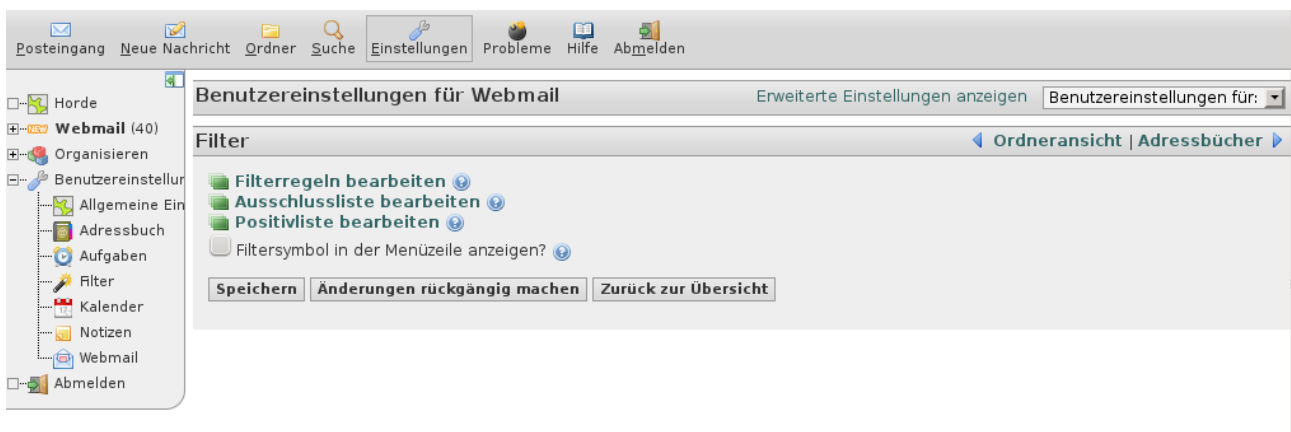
Posteingang Neue Nachricht Ordner Suche Einstellungen Probleme Hilfe Abmelden

Horde
NEW Webmail (40)
Organisieren
Benutzereinstellur
Allgemeine Ein
Adressbuch
Aufgaben
Filter
Kalender
Notizen
Webmail
Abmelden

Benutzereinstellungen für Webmail

Erweiterte Einstellungen anzeigen

Benutzereinstellungen für:

Filter

Ordneransicht | Adressbücher

Filterregeln bearbeiten
Ausschlussliste bearbeiten
Positivliste bearbeiten
Filtersymbol in der Menüzeile anzeigen?

Speichern | Änderungen rückgängig machen | Zurück zur Übersicht